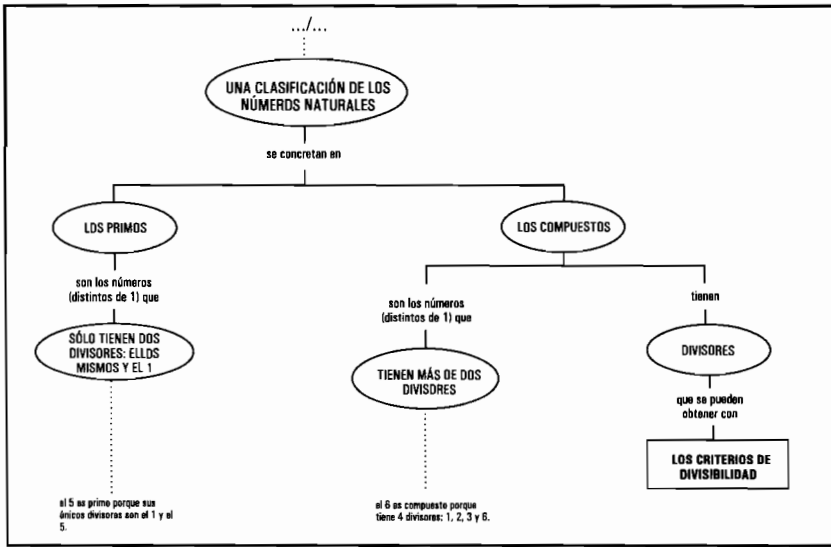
.../...

UNA CLASIFICACIÓN DE LOS NÚMEROS NATURALES

se concretan en

LOS PRIMOS

son los números (distintos de 1) que

SÓLO TIENEN DOS DIVISORES: ELLOS MISMOS Y EL 1

el 5 es primo porque sus únicos divisores son el 1 y el 5.

LOS COMPUESTOS

son los números (distintos de 1) que

TIENEN MÁS DE DOS DIVISORES

el 6 es compuesto porque tiene 4 divisores: 1, 2, 3 y 6.

tienen

DIVISORES

que se pueden obtener con

LOS CRITERIOS DE DIVISIBILIDAD